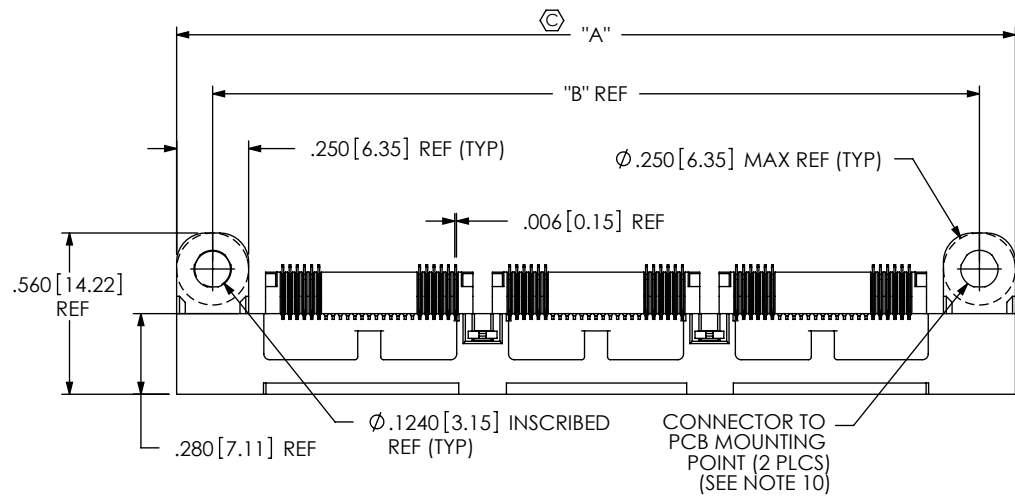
Ⓒ "A"

"B" REF

.250 [6.35] REF (TYP)

$\varnothing$.250 [6.35] MAX REF (TYP)

.006 [0.15] REF

.560 [14.22] REF

$\varnothing$.1240 [3.15] INSCRIBED REF (TYP)

CONNECTOR TO PCB MOUNTING POINT (2 PLCS) (SEE NOTE 10)

.280 [7.11] REF